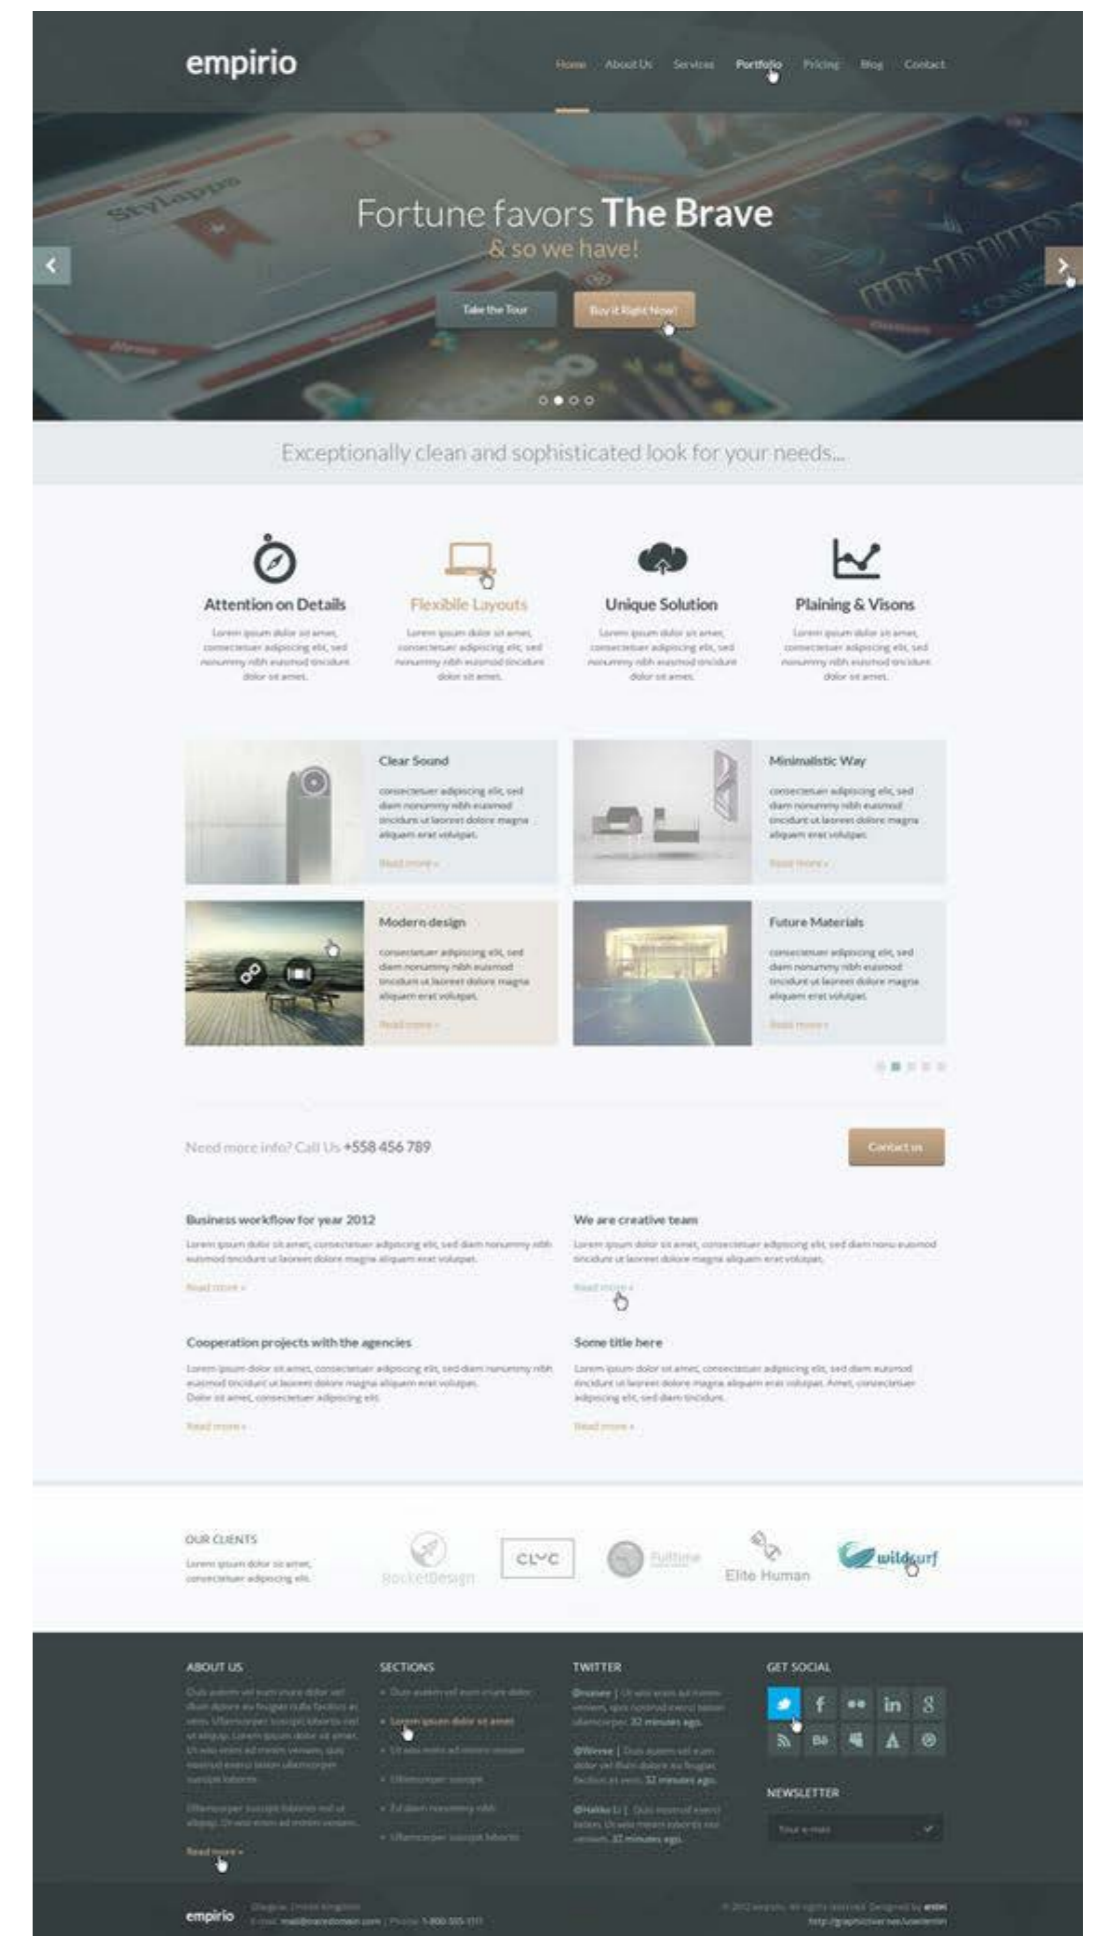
empirio

Home About Us Services Portfolio Pricing Blog Contact

Fortune favors The Brave
& so we have!

Take the Tour Buy it Right Now!

Exceptionally clean and sophisticated look for your needs...

Attention on Details
Lorem ipsum dolor sit amet, consectetuer adipiscing elit, sed nonummy nibh euismod tincidunt dolor sit amet.

Flexibile Layouts
Lorem ipsum dolor sit amet, consectetuer adipiscing elit, sed nonummy nibh euismod tincidunt dolor sit amet.

Unique Solution
Lorem ipsum dolor sit amet, consectetuer adipiscing elit, sed nonummy nibh euismod tincidunt dolor sit amet.

Plaining & Visons
Lorem ipsum dolor sit amet, consectetuer adipiscing elit, sed nonummy nibh euismod tincidunt dolor sit amet.

Clear Sound
consectetuer adipiscing elit, sed diam nonummy nibh euismod tincidunt ut laoreet dolore magna aliquam erat volutpat.
Read more »

Minimalistic Way
consectetuer adipiscing elit, sed diam nonummy nibh euismod tincidunt ut laoreet dolore magna aliquam erat volutpat.
Read more »

Modern design
consectetuer adipiscing elit, sed diam nonummy nibh euismod tincidunt ut laoreet dolore magna aliquam erat volutpat.
Read more »

Future Materials
consectetuer adipiscing elit, sed diam nonummy nibh euismod tincidunt ut laoreet dolore magna aliquam erat volutpat.
Read more »

Need more info? Call Us +558 456 789

Contact us

Business workflow for year 2012
Lorem ipsum dolor sit amet, consectetuer adipiscing elit, sed diam nonummy nibh euismod tincidunt ut laoreet dolore magna aliquam erat volutpat.
Read more »

We are creative team
Lorem ipsum dolor sit amet, consectetuer adipiscing elit, sed diam nonu euismod tincidunt ut laoreet dolore magna aliquam erat volutpat.
Read more »

Cooperation projects with the agencies
Lorem ipsum dolor sit amet, consectetuer adipiscing elit, sed diam nonummy nibh euismod tincidunt ut laoreet dolore magna aliquam erat volutpat. Dolor sit amet, consectetuer adipiscing elit.
Read more »

Some title here
Lorem ipsum dolor sit amet, consectetuer adipiscing elit, sed diam euismod tincidunt ut laoreet dolore magna aliquam erat volutpat. Amet, consectetuer adipiscing elit, sed diam tincidunt.
Read more »

OUR CLIENTS
Lorem ipsum dolor sit amet, consectetuer adipiscing elit.

RocketDesign CLVC Fulltime Elite Human wildsurf

ABOUT US
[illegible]
Read more »

SECTIONS
Duis autem vel eum iriure dolor
Lorem ipsum dolor sit amet
Ut wisi enim ad minim veniam
Ullamcorper suscipit
Ed diam nonummy nibh
Ullamcorper suscipit lobortis

TWITTER
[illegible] 32 minutes ago.
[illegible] 32 minutes ago.
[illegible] 22 minutes ago.

GET SOCIAL

NEWSLETTER
Your e-mail

empirio
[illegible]
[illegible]